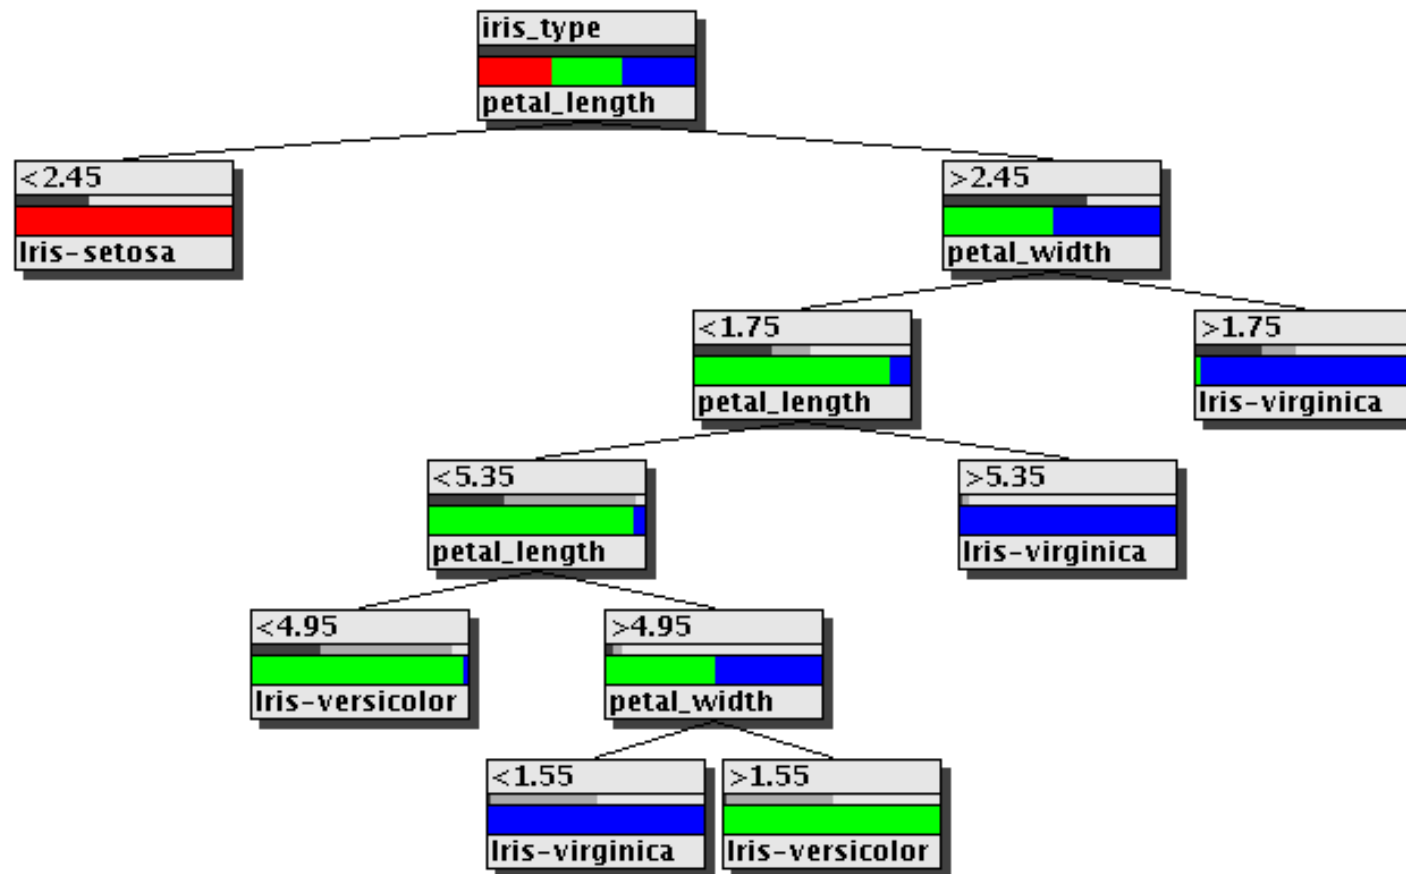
iris_type
petal_length

<2.45
Iris-setosa

>2.45
petal_width

<1.75
petal_length

>1.75
Iris-virginica

<5.35
petal_length

>5.35
Iris-virginica

<4.95
Iris-versicolor

>4.95
petal_width

<1.55
Iris-virginica

>1.55
Iris-versicolor